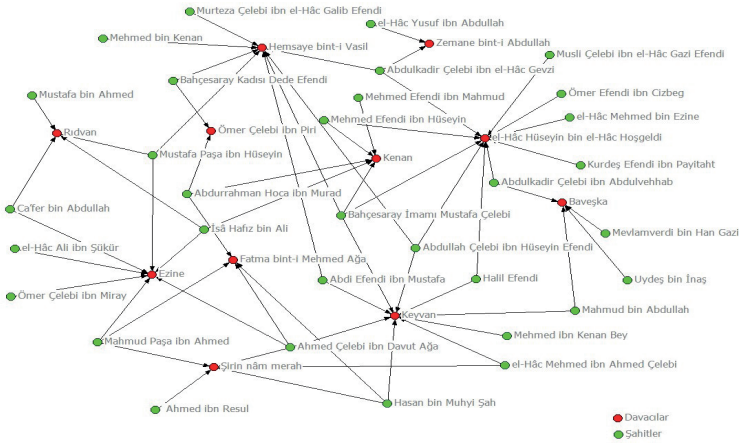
Murteza Çelebi ibn el-Hâc Galib Efendi
el-Hâc Yusuf ibn Abdullah
Mehmed bin Kenan
Hemsaye bint-i Vasil
Zemane bint-i Abdullah
Musli Çelebi ibn el-Hâc Gazi Efendi
Bahçesaray Kadısı Dede Efendi
Abdulkadir Çelebi ibn el-Hâc Gevzi
Mustafa bin Ahmed
Mehmed Efendi ibn Mahmud
Ömer Efendi ibn Cizbeg
Rıdvan
Ömer Çelebi ibn Piri
Mehmed Efendi ibn Hüseyin
el-Hâc Mehmed ibn Ezine
Mustafa Paşa ibn Hüseyin
el-Hâc Hüseyin ibn el-Hâc Hoşgeldi
Kenan
Kurdeş Efendi ibn Payitaht
Abdurrahman Hoca ibn Murad
Abdulkadir Çelebi ibn Abdulvehhab
Ca'fer bin Abdullah
Bahçesaray İmamı Mustafa Çelebi
Baveşka
İsâ Hafız bin Ali
Mevlamverdi bin Han Gazi
Abdullah Çelebi ibn Hüseyin Efendi
el-Hâc Ali ibn Şükür
Ezine
Fatma bint-i Mehmed Ağa
Uydeş bin İnaş
Abdi Efendi ibn Mustafa
Halil Efendi
Ömer Çelebi ibn Miray
Mahmud bin Abdullah
Keyvan
Mehmed ibn Kenan Bey
Mahmud Paşa ibn Ahmed
Ahmed Çelebi ibn Davut Ağa
el-Hâc Mehmed ibn Ahmed Çelebi
Şirin nâm merah
Ahmed ibn Resul
Hasan bin Muhyi Şah
Davacılar
Şahitler